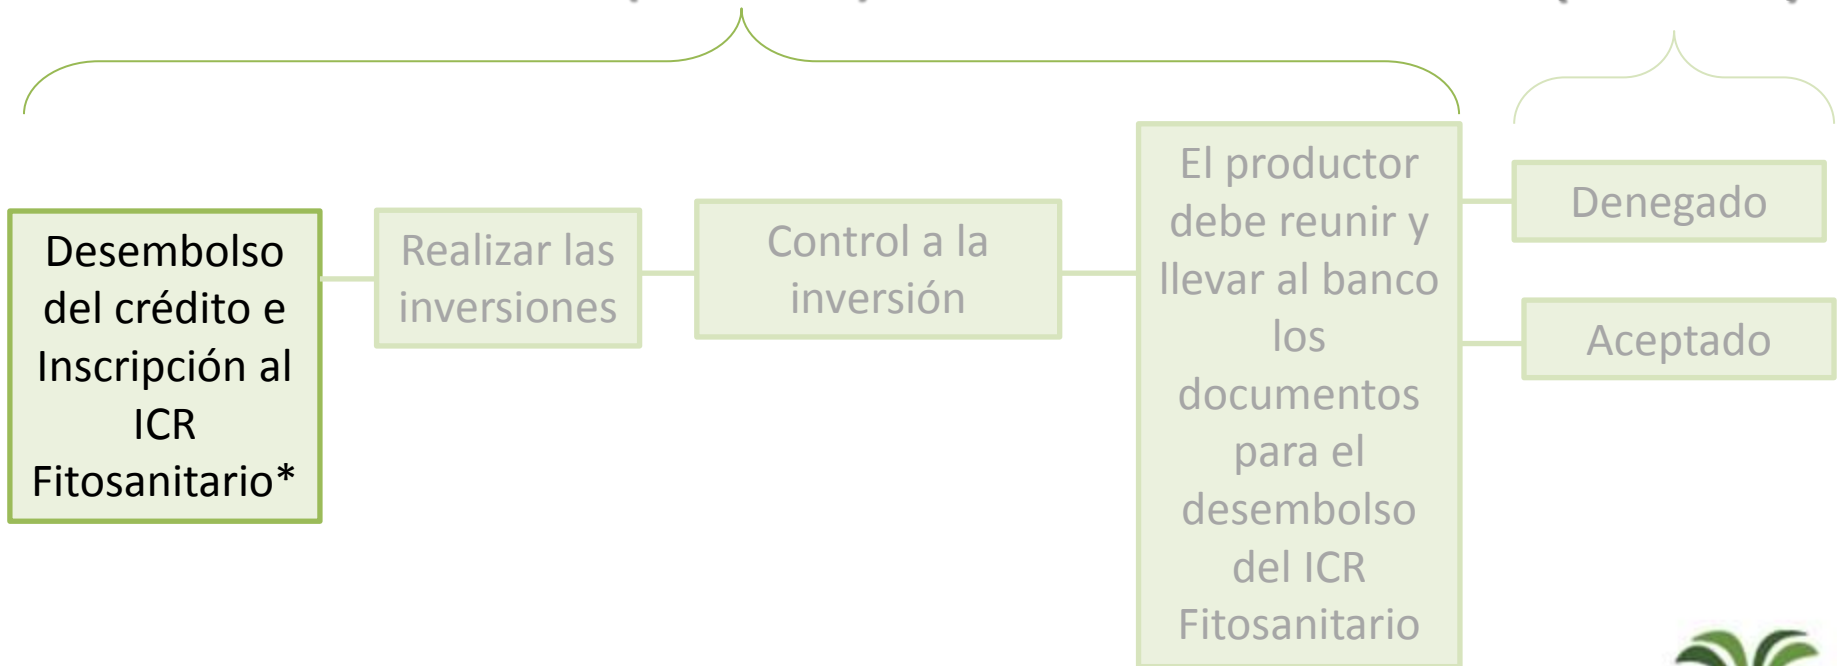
Desembolso del crédito e Inscripción al ICR Fitosanitario*

Realizar las inversiones

Control a la inversión

El productor debe reunir y llevar al banco los documentos para el desembolso del ICR Fitosanitario

Denegado

Aceptado